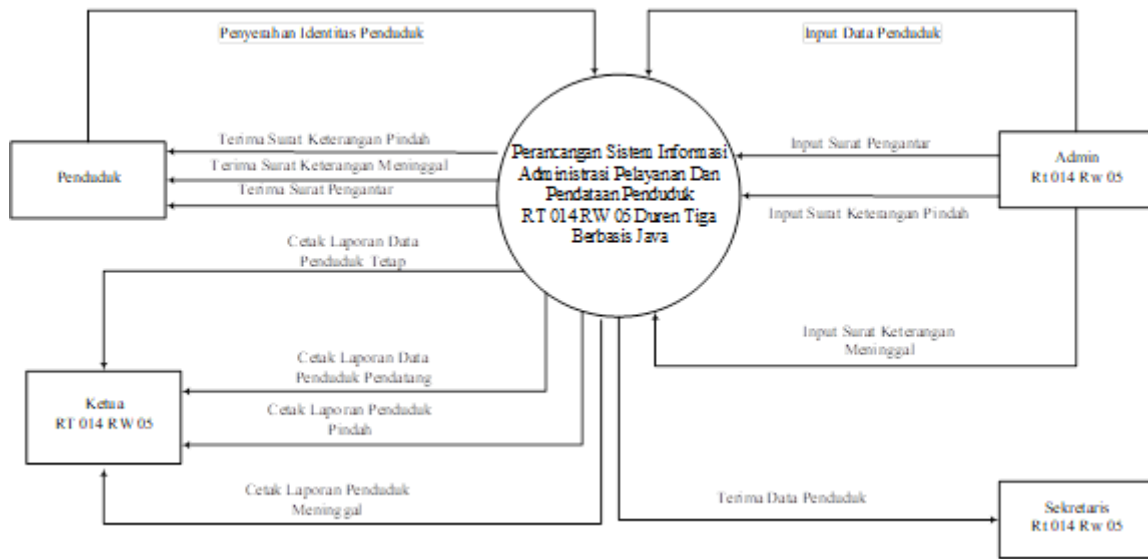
Penyerahan Identitas Penduduk

Input Data Penduduk

Penduduk

Terima Surat Keterangan Pindah

Terima Surat Keterangan Meninggal

Terima Surat Pengantar

Perancangan Sistem Informasi Administrasi Pelayanan Dan Pendataan Penduduk RT 014 RW 05 Duren Tiga Berbasis Java

Input Surat Pengantar

Input Surat Keterangan Pindah

Admin
Rt 014 Rw 05

Cetak Laporan Data Penduduk Tetap

Input Surat Keterangan Meninggal

Cetak Laporan Data Penduduk Pendatang

Ketua
RT 014 RW 05

Cetak Laporan Penduduk Pindah

Cetak Laporan Penduduk Meninggal

Terima Data Penduduk

Sekretaris
Rt 014 Rw 05